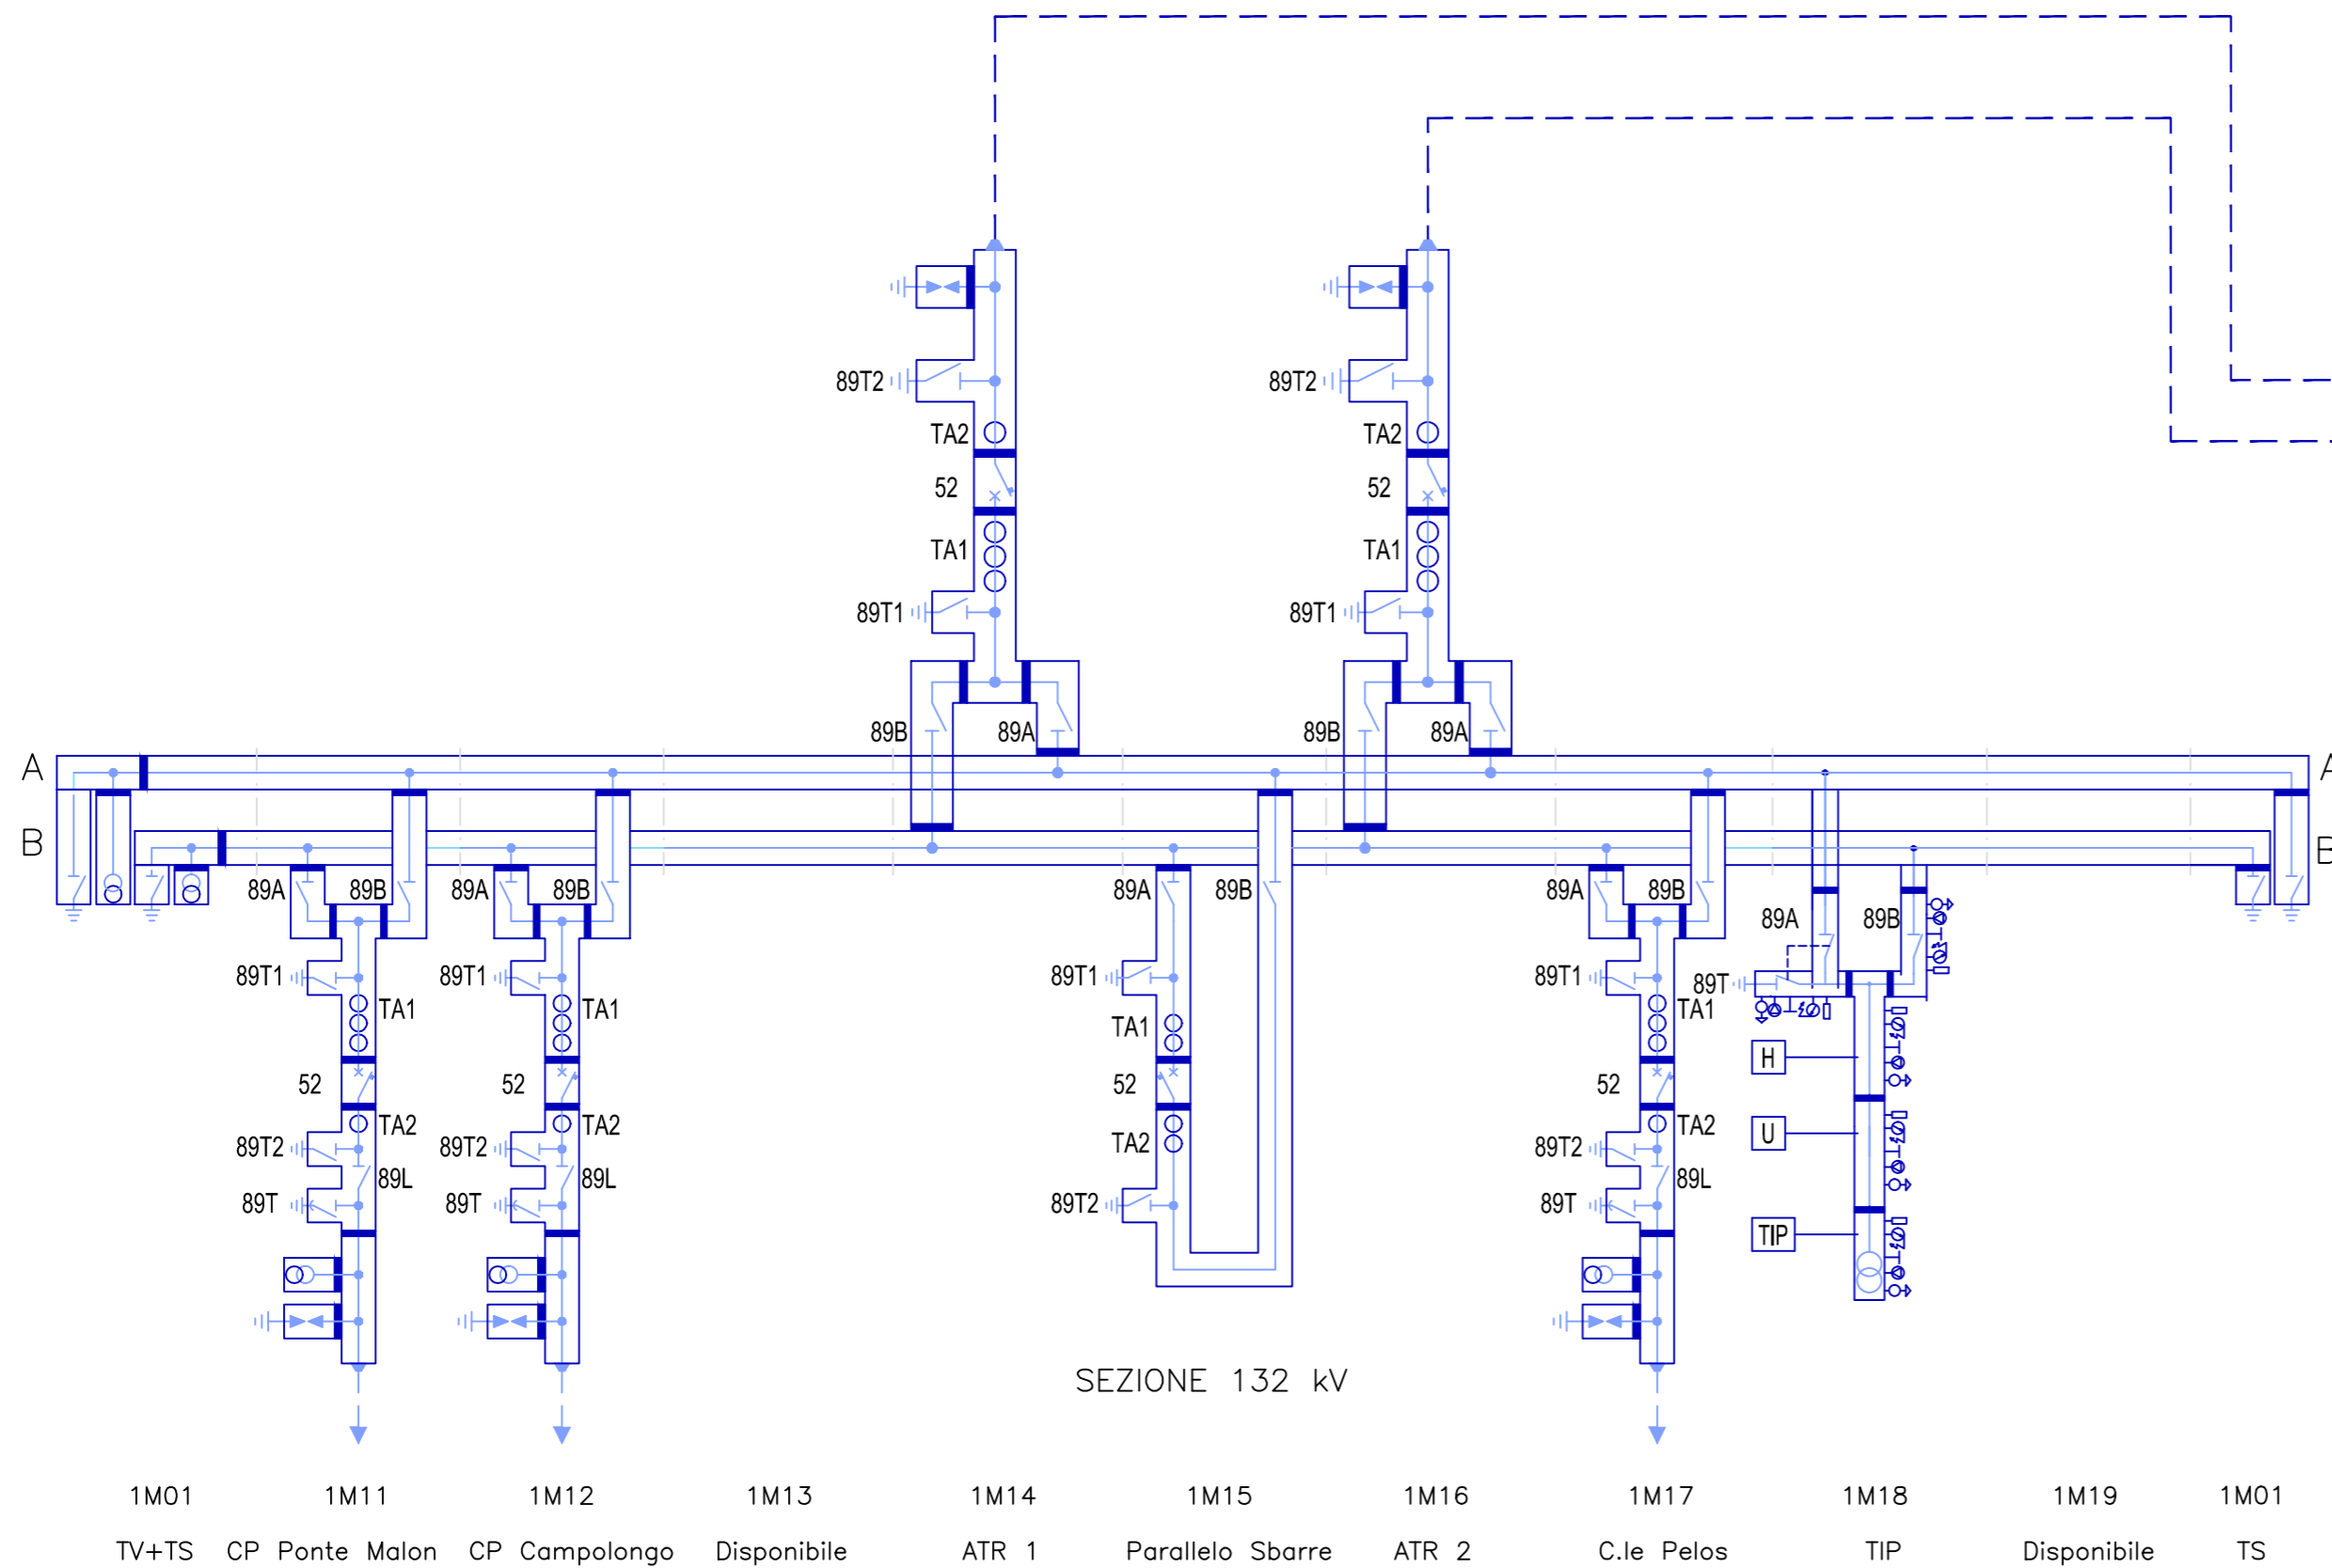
89T2
TA2
52
TA1
89T1
89B
89A

89T2
TA2
52
TA1
89T1
89B
89A

A
B

A
B

89A 89B
89T1
TA1
52
TA2
89T2
89L
89T

89A 89B
89T1
TA1
52
TA2
89T2
89L
89T

89A 89B
89T1
TA1
52
TA2
89T2

89A 89B
89T1
TA1
52
TA2
89T2
89L
89T

89A 89B
89T
H
U
TIP

SEZIONE 132 kV

1M01 TV+TS
1M11 CP Ponte Malon
1M12 CP Campolongo
1M13 Disponibile
1M14 ATR 1
1M15 Parallelo Sbarre
1M16 ATR 2
1M17 C.le Pelos
1M18 TIP
1M19 Disponibile
1M01 TS